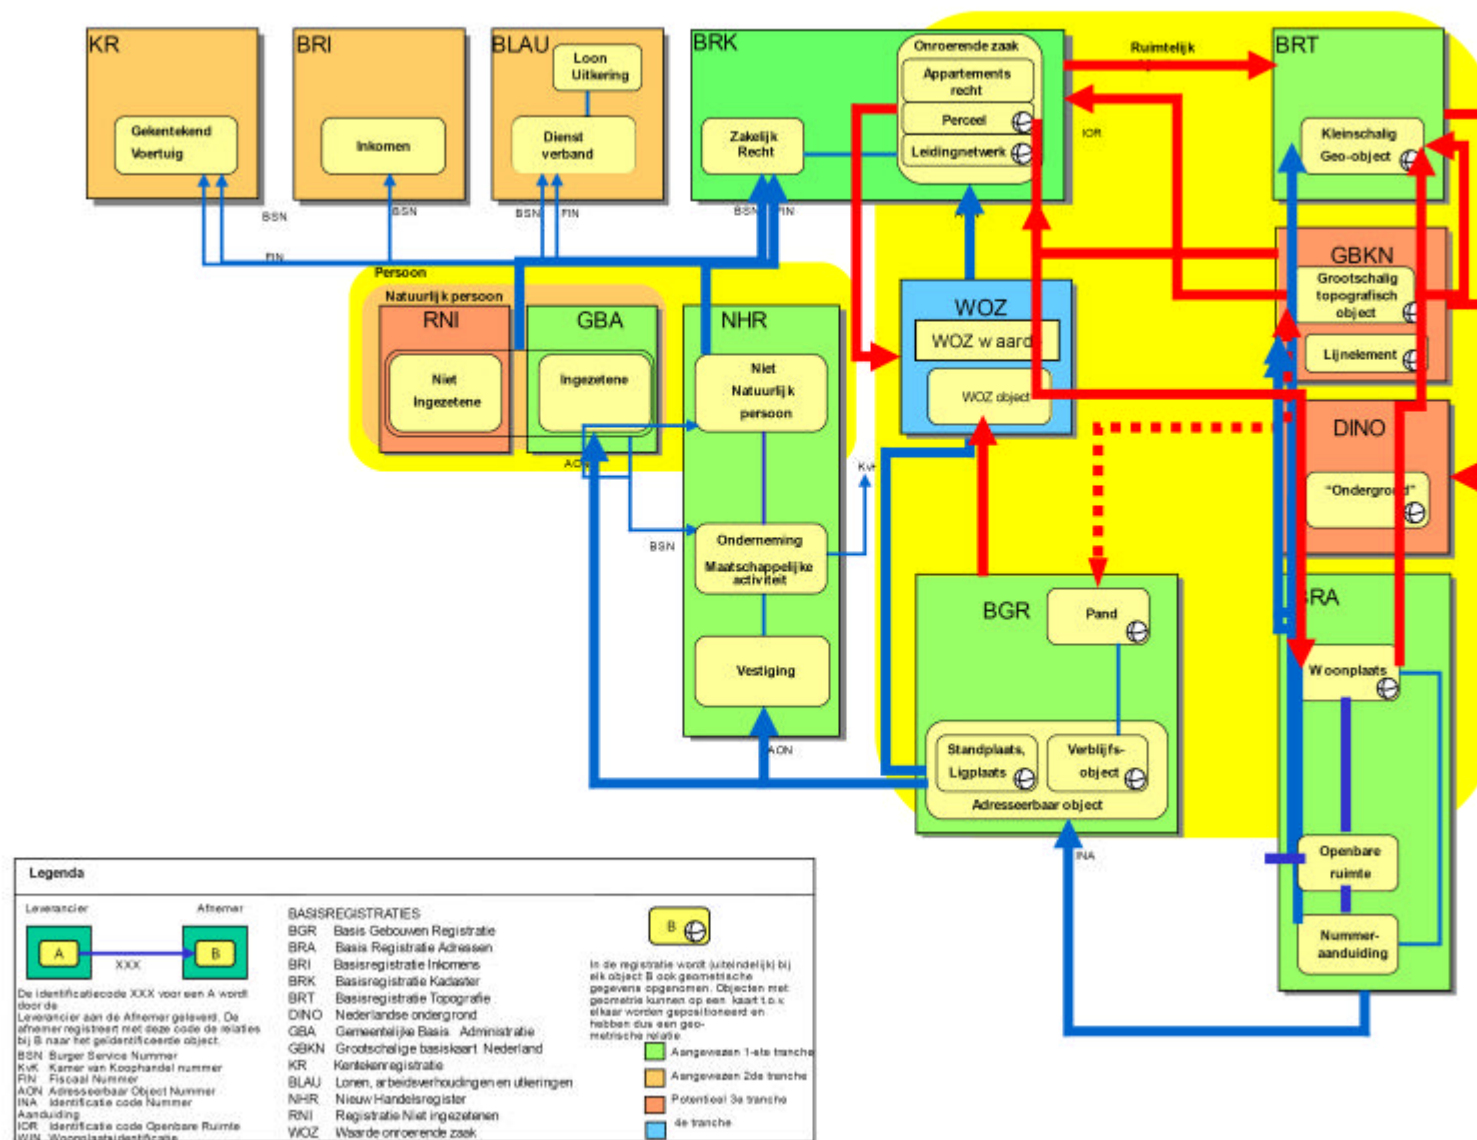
KR
Gekentekend Voertuig

BRI
Inkomen

BLAU
Loon Uitkering
Dienst verband

BRK
Zakelijk Recht
Onroerende zaak
Appartements recht
Perceel
Leidingnetwerk

Ruimtelijk

BRT
Kleinschalig Geo-object

IOR

BSN
FIN
BSN
BSN
FIN
BSN
FIN

Persoon
Natuurlijk persoon
RNI
Niet Ingezetene
GBA
Ingezetene
AON

NHR
Niet Natuurlijk persoon
Onderneming
Maatschappelijke activiteit
Vestiging
BSN
KvK
AON

WOZ
WOZ w aard
WOZ object

GBKN
Grootschalig topografisch object
Lijnelement

DINO
"Ondergro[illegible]d"

BGR
Pand
Standplaats, Ligplaats
Verblijfs-object
Adresseerbaar object
INA

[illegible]RA
Woonplaats
Openbare ruimte
Nummer-aanduiding

Legenda
Leverancier
Afnemer
A
B
XXX
De identificatiecode XXX voor een A wordt door de Leverancier aan de Afnemer geleverd. De afnemer registreert met deze code de relaties bij B naar het geïdentificeerde object.
BSN Burger Service Nummer
KvK Kamer van Koophandel nummer
FIN Fiscaal Nummer
AON Adresseerbaar Object Nummer
INA Identificatie code Nummer Aanduiding
IOR Identificatie code Openbare Ruimte
WIN Woonplaatsidentificatie

BASISREGISTRATIES
BGR Basis Gebouwen Registratie
BRA Basis Registratie Adressen
BRI Basisregistratie Inkomens
BRK Basisregistratie Kadaster
BRT Basisregistratie Topografie
DINO Nederlandse ondergrond
GBA Gemeentelijke Basis Administratie
GBKN Grootschalige basiskaart Nederland
KR Kentekenregistratie
BLAU Lonen, arbeidsverhoudingen en uitkeringen
NHR Nieuw Handelsregister
RNI Registratie Niet ingezetenen
WOZ Waarde onroerende zaak

B
In de registratie wordt (uiteindelijk) bij elk object B ook geometrische gegevens opgenomen. Objecten met geometrie kunnen op een kaart t.o.v. elkaar worden gepositioneerd en hebben dus een geo-metrische relatie.
Aangewezen 1-ste tranche
Aangewezen 2de tranche
Potentieel 3e tranche
4e tranche